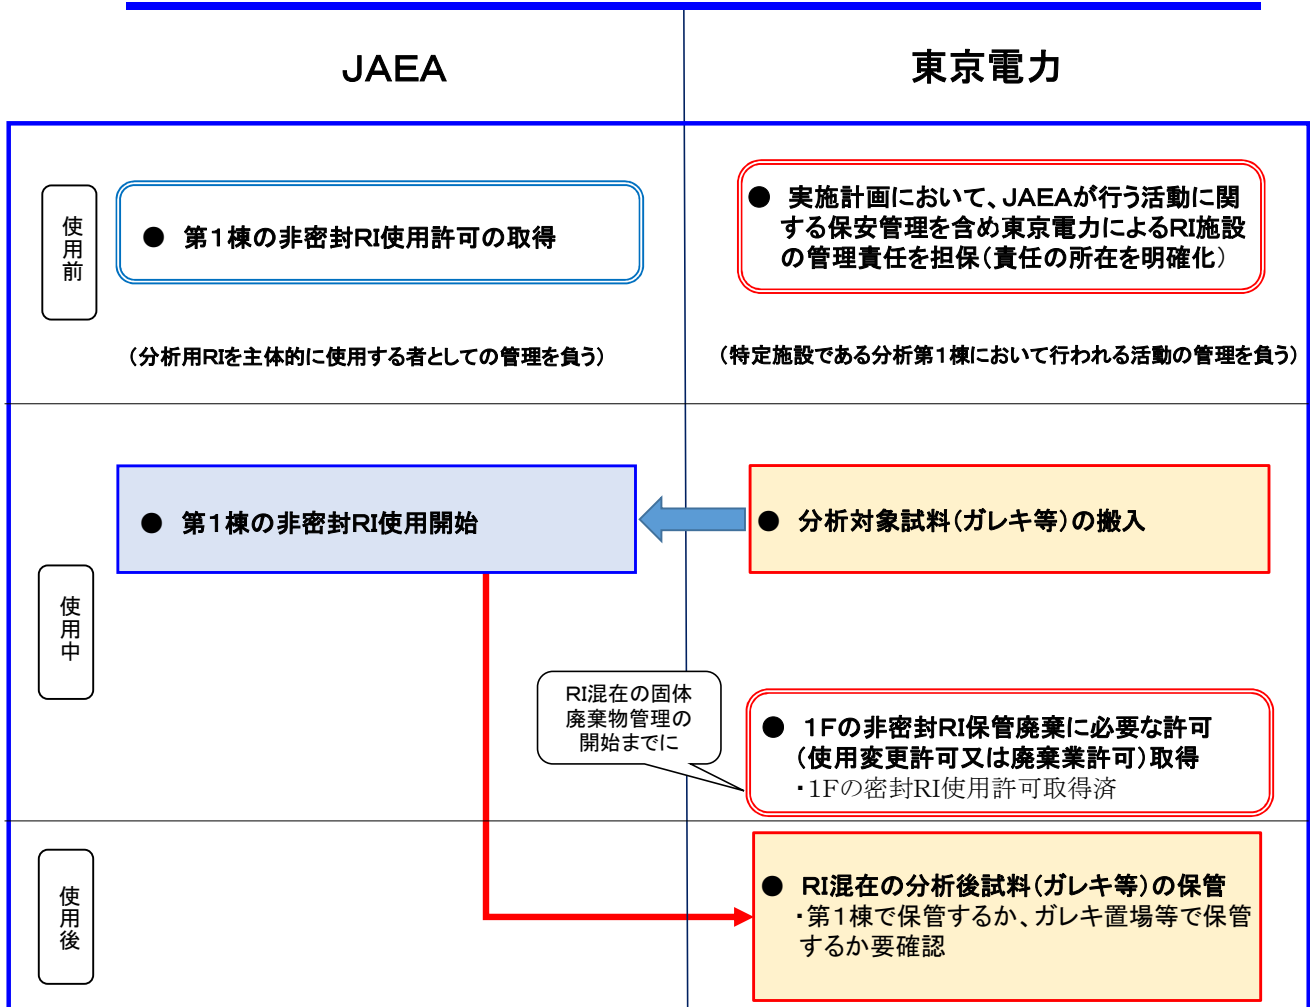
JAEA

東京電力

使用前

● 第１棟の非密封RI使用許可の取得

（分析用RIを主体的に使用する者としての管理を負う）

● 実施計画において、JAEAが行う活動に関する保安管理を含め東京電力によるRI施設の管理責任を担保（責任の所在を明確化）

（特定施設である分析第１棟において行われる活動の管理を負う）

使用中

● 第１棟の非密封RI使用開始

● 分析対象試料（ガレキ等）の搬入

RI混在の固体廃棄物管理の開始までに

● 1Fの非密封RI保管廃棄に必要な許可（使用変更許可又は廃棄業許可）取得
・1Fの密封RI使用許可取得済

使用後

● RI混在の分析後試料（ガレキ等）の保管
・第１棟で保管するか、ガレキ置場等で保管するか要確認